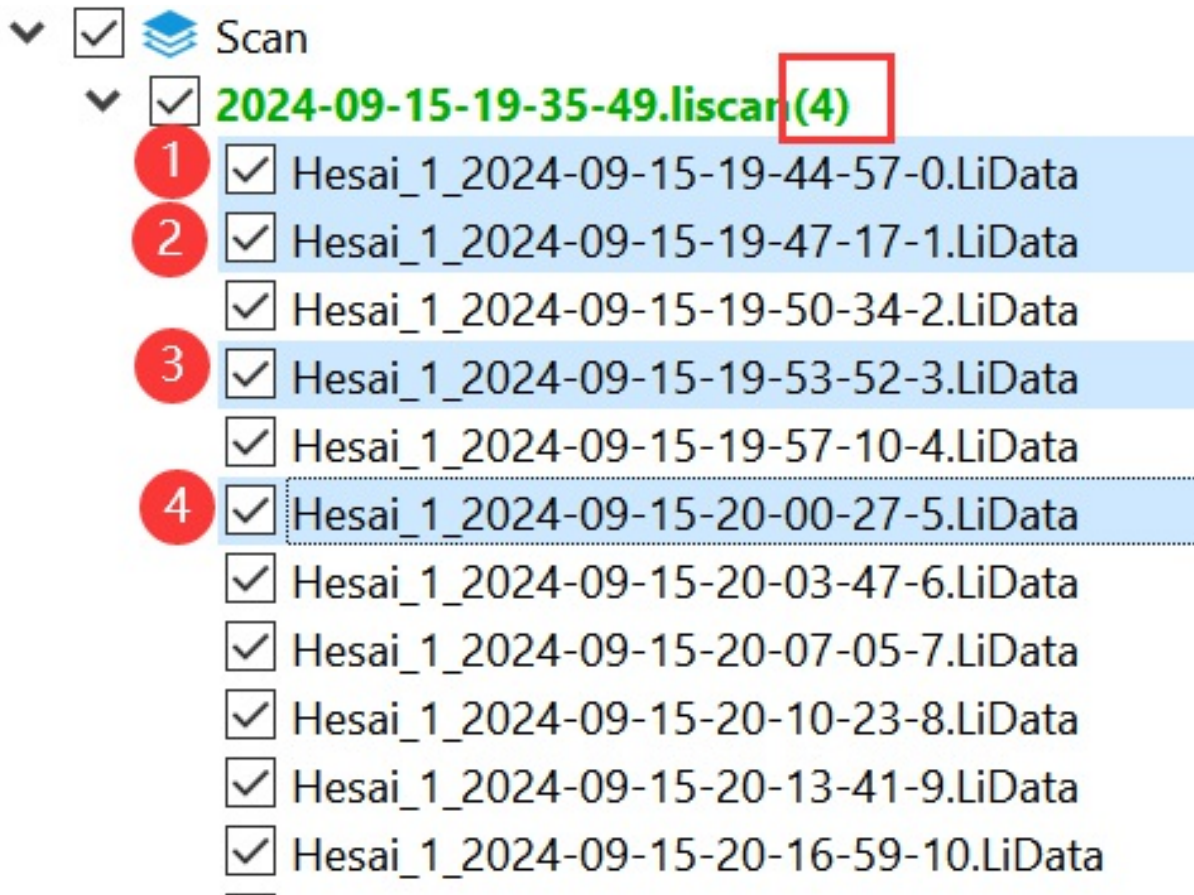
Scan
2024-09-15-19-35-49.liscan(4)
1 Hesai_1_2024-09-15-19-44-57-0.LiData
2 Hesai_1_2024-09-15-19-47-17-1.LiData
Hesai_1_2024-09-15-19-50-34-2.LiData
3 Hesai_1_2024-09-15-19-53-52-3.LiData
Hesai_1_2024-09-15-19-57-10-4.LiData
4 Hesai_1_2024-09-15-20-00-27-5.LiData
Hesai_1_2024-09-15-20-03-47-6.LiData
Hesai_1_2024-09-15-20-07-05-7.LiData
Hesai_1_2024-09-15-20-10-23-8.LiData
Hesai_1_2024-09-15-20-13-41-9.LiData
Hesai_1_2024-09-15-20-16-59-10.LiData